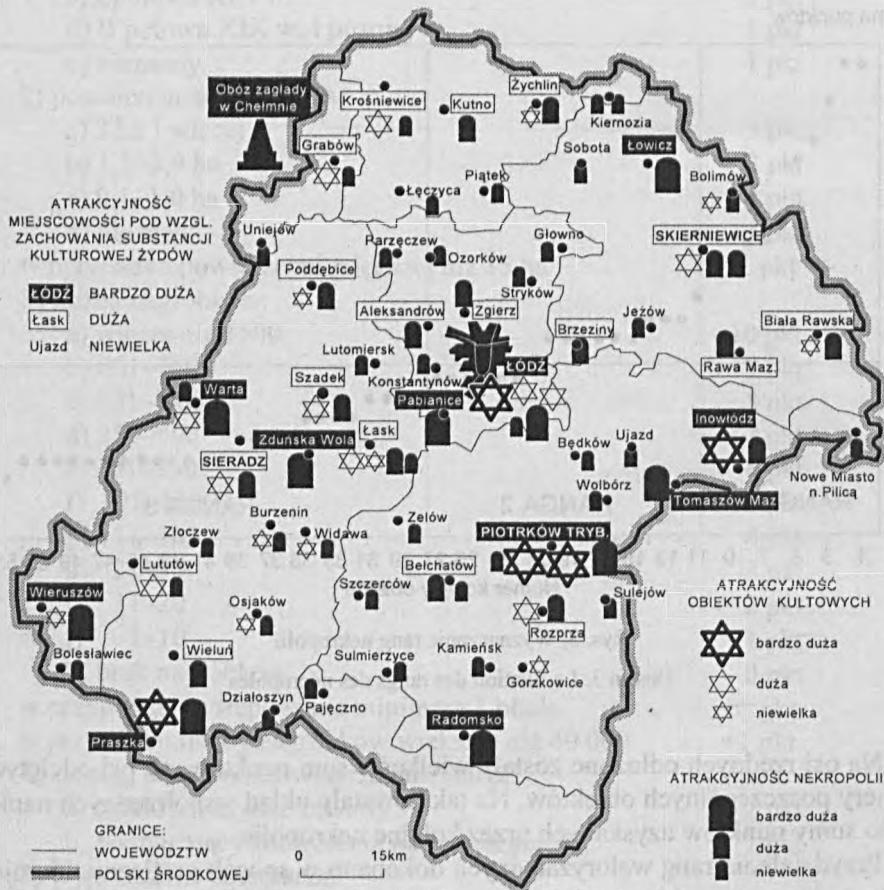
Obóz zagłady w Chełmnie

Krośniewice
Kutno
Żychlin
Kiernozia
Grabów
Sobota
Łowicz
Piątek
Bolimów
Łęczyca

ATRAKCYJNOŚĆ MIEJSCOWOŚCI POD WZGL. ZACHOWANIA SUBSTANCJI KULTUROWEJ ŻYDÓW

ŁÓDŹ BARDZO DUŻA
Łask DUŻA
Ujazd NIEWIELKA

Uniejów
Parzęczew
Głowno
SKIERNIEWICE
Poddębice
Ozorków
Stryków
Aleksandrów
Zgierz
Jeżów
Biała Rawska
Brzeziny
Lutomiersk
ŁÓDŹ
Rawa Maz.
Warta
Szadek
Konstantynów
Pabianice
Inowłódz
Łask
Zduńska Wola
Będków
Ujazd
SIERADZ
Wolbórz
Nowe Miasto n.Pilicą
Tomaszów Maz.
Burzenin
Złoczew
Widawa
Zelów
PIOTRKÓW TRYB.
Lututów
Bełchatów
Szczerców
Wieruszów
Osjaków
Sulejów
Rozprza
Bolesławiec
Wieluń
Kamieńsk
Sulmierzyce
Gorzkowice
Działoszyn
Pajęczno
Praszka
Radomsko

ATRAKCYJNOŚĆ OBIEKTÓW KULTOWYCH
bardzo duża
duża
niewielka

ATRAKCYJNOŚĆ NEKROPOLII
bardzo duża
duża
niewielka

GRANICE:
WOJEWÓDZTW
POLSKI ŚRODKOWEJ
0 15km